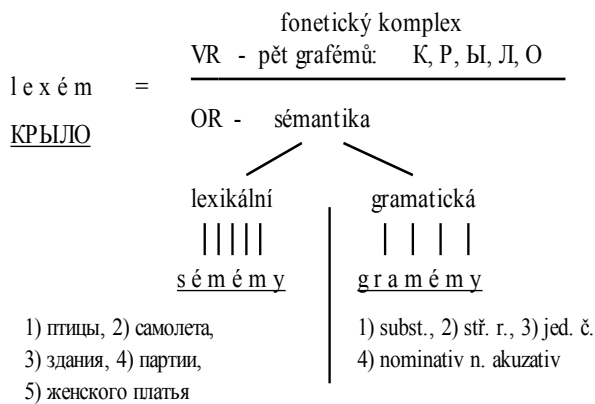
fonetický komplex

VR - pět grafémů: К, Р, Ы, Л, О

l e x é m =

КРЫЛО

OR - sémantika

lexikální

sémémy

1) птицы, 2) самолета, 3) здания, 4) партии, 5) женского платья

gramatická

gramémy

1) subst., 2) stř. r., 3) jed. č. 4) nominativ n. akuzativ